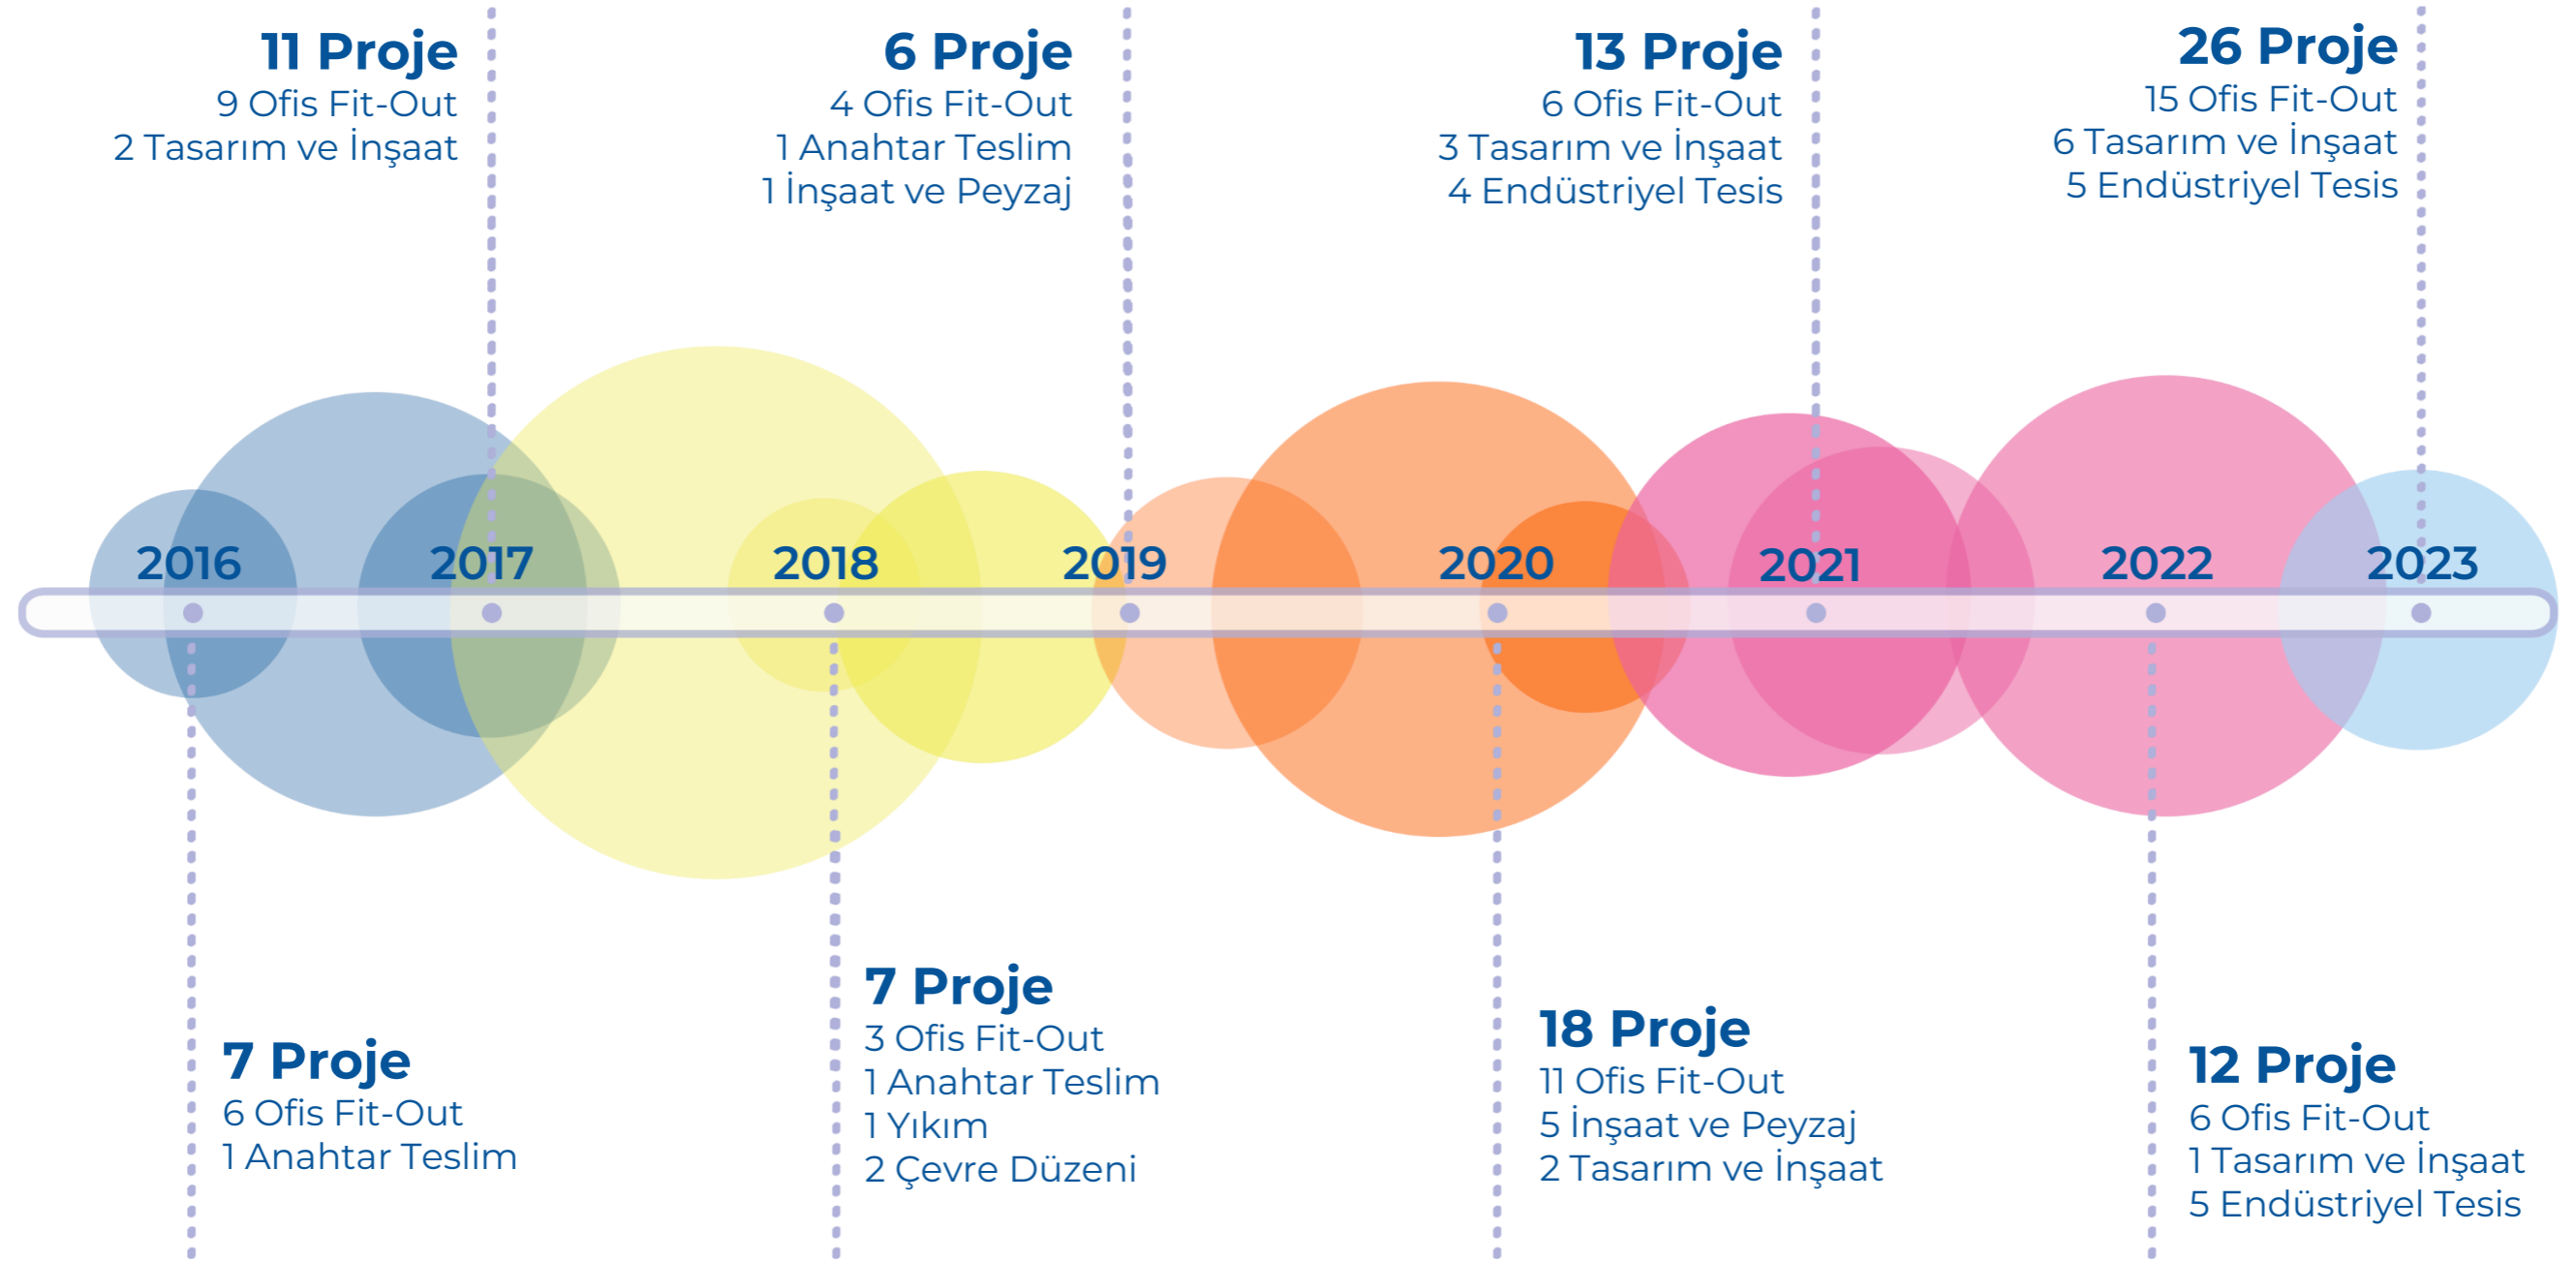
11 Proje
9 Ofis Fit-Out
2 Tasarım ve İnşaat

6 Proje
4 Ofis Fit-Out
1 Anahtar Teslim
1 İnşaat ve Peyzaj

13 Proje
6 Ofis Fit-Out
3 Tasarım ve İnşaat
4 Endüstriyel Tesis

26 Proje
15 Ofis Fit-Out
6 Tasarım ve İnşaat
5 Endüstriyel Tesis

2016
2017
2018
2019
2020
2021
2022
2023

7 Proje
6 Ofis Fit-Out
1 Anahtar Teslim

7 Proje
3 Ofis Fit-Out
1 Anahtar Teslim
1 Yıkım
2 Çevre Düzeni

18 Proje
11 Ofis Fit-Out
5 İnşaat ve Peyzaj
2 Tasarım ve İnşaat

12 Proje
6 Ofis Fit-Out
1 Tasarım ve İnşaat
5 Endüstriyel Tesis